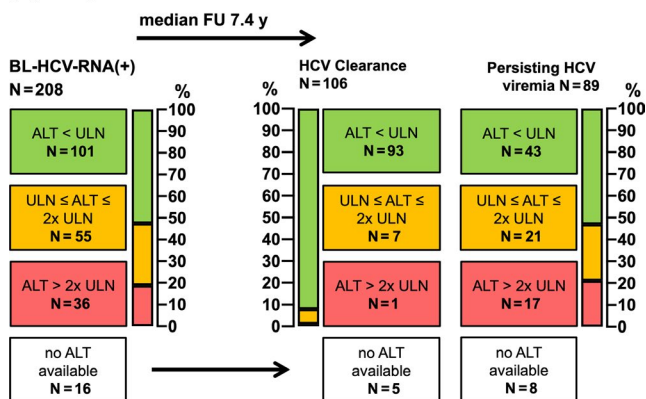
median FU 7.4 y

BL-HCV-RNA(+)
N = 208

%
100
90
80
70
60
50
40
30
20
10
0

ALT < ULN
N = 101

ULN ≤ ALT ≤ 2x ULN
N = 55

ALT > 2x ULN
N = 36

no ALT available
N = 16

HCV Clearance
N = 106

%
100
90
80
70
60
50
40
30
20
10
0

ALT < ULN
N = 93

ULN ≤ ALT ≤ 2x ULN
N = 7

ALT > 2x ULN
N = 1

no ALT available
N = 5

Persisting HCV viremia N = 89

ALT < ULN
N = 43

ULN ≤ ALT ≤ 2x ULN
N = 21

ALT > 2x ULN
N = 17

no ALT available
N = 8

%
100
90
80
70
60
50
40
30
20
10
0